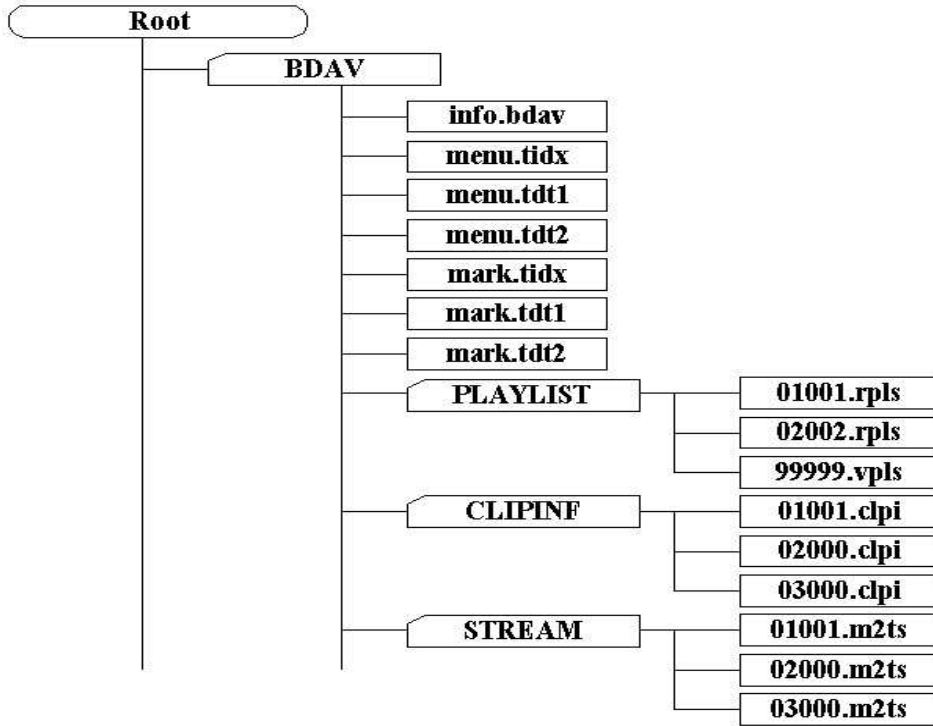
Root
BDAV
info.bdav
menu.tidx
menu.tdt1
menu.tdt2
mark.tidx
mark.tdt1
mark.tdt2
PLAYLIST
01001.rpls
02002.rpls
99999.vpls
CLIPINF
01001.clpi
02000.clpi
03000.clpi
STREAM
01001.m2ts
02000.m2ts
03000.m2ts